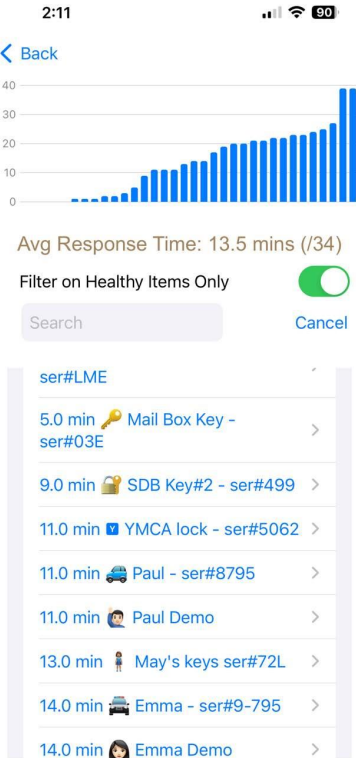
2:11

90

Back

40
30
20
10
0

Avg Response Time: 13.5 mins (/34)

Filter on Healthy Items Only

Search

Cancel

ser#LME

5.0 min 🔑 Mail Box Key - ser#03E

9.0 min 🔐 SDB Key#2 - ser#499

11.0 min Y YMCA lock - ser#5062

11.0 min 🚙 Paul - ser#8795

11.0 min Paul Demo

13.0 min May's keys ser#72L

14.0 min Emma - ser#9-795

14.0 min Emma Demo